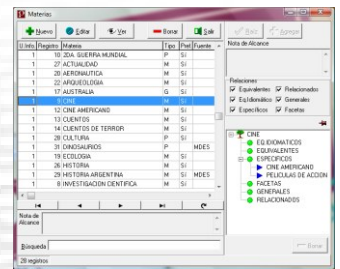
Materias

Nuevo | Editar | Ver | Borrar | Salir | Bajo | Agrega

| U.Info | Registro | Materia | Tipo | Pref | Fuente |
|---|---|---|---|---|---|
| 1 | 10 | 2DA. GUERRA MUNDIAL | P | SI | |
| 1 | 27 | ACTUALIDAD | M | SI | |
| 1 | 20 | AERONAUTICA | M | SI | |
| 1 | 22 | ARQUEOLOGIA | M | SI | |
| 1 | 17 | AUSTRALIA | G | SI | |
| 1 | 9 | CINE | M | SI | |
| 1 | 12 | CINE AMERICANO | M | SI | |
| 1 | 13 | CUENTOS | M | SI | |
| 1 | 14 | CUENTOS DE TERROR | M | SI | |
| 1 | 28 | CULTURA | P | SI | |
| 1 | 31 | DINOSAURIOS | P | | MDES |
| 1 | 19 | ECOLOGIA | M | SI | |
| 1 | 26 | HISTORIA | M | SI | |
| 1 | 29 | HISTORIA ARGENTINA | M | SI | MDES |
| 1 | 8 | INVESTIGACION CIENTIFICA | M | SI | |

Nota de Alcance

Relaciones
Equivalentes
Relacionados
Eq.Idiomáticos
Generales
Específicos
Facetas

CINE
EQ.IDIOMATICOS
EQUIVALENTES
ESPECIFICOS
CINE AMERICANO
PELICULAS DE ACCION
FACETAS
GENERALES
RELACIONADOS

Nota de Alcance

Búsqueda

Borrar

28 registros